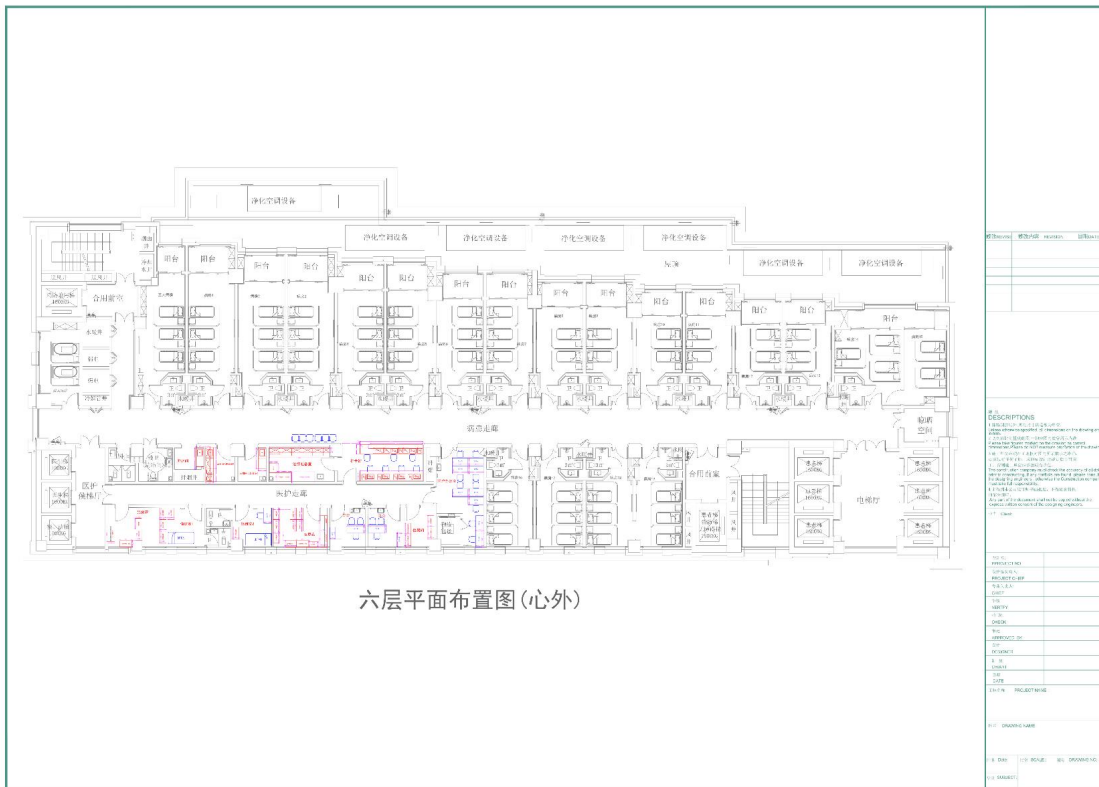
净化空调设备

净化空调设备

净化空调设备

净化空调设备

净化空调设备

屋面

净化空调设备

净化空调设备

阳台 阳台 阳台 阳台 阳台 阳台 阳台 阳台 阳台 阳台 阳台 阳台 阳台 阳台 阳台

合用前室

病患走廊

医护走廊

医护候梯厅

合用前室

电梯厅

缓冲空间

六层平面布置图(心外)

DESCRIPTIONS

PROJECT NO.

PROJECT CHIEF

CHIEF

VERIFY

CHECK

APPROVED BY

DESIGN

DRAWN

DATE

PROJECT NAME

DRAWING NAME

DRAWING NO.

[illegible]